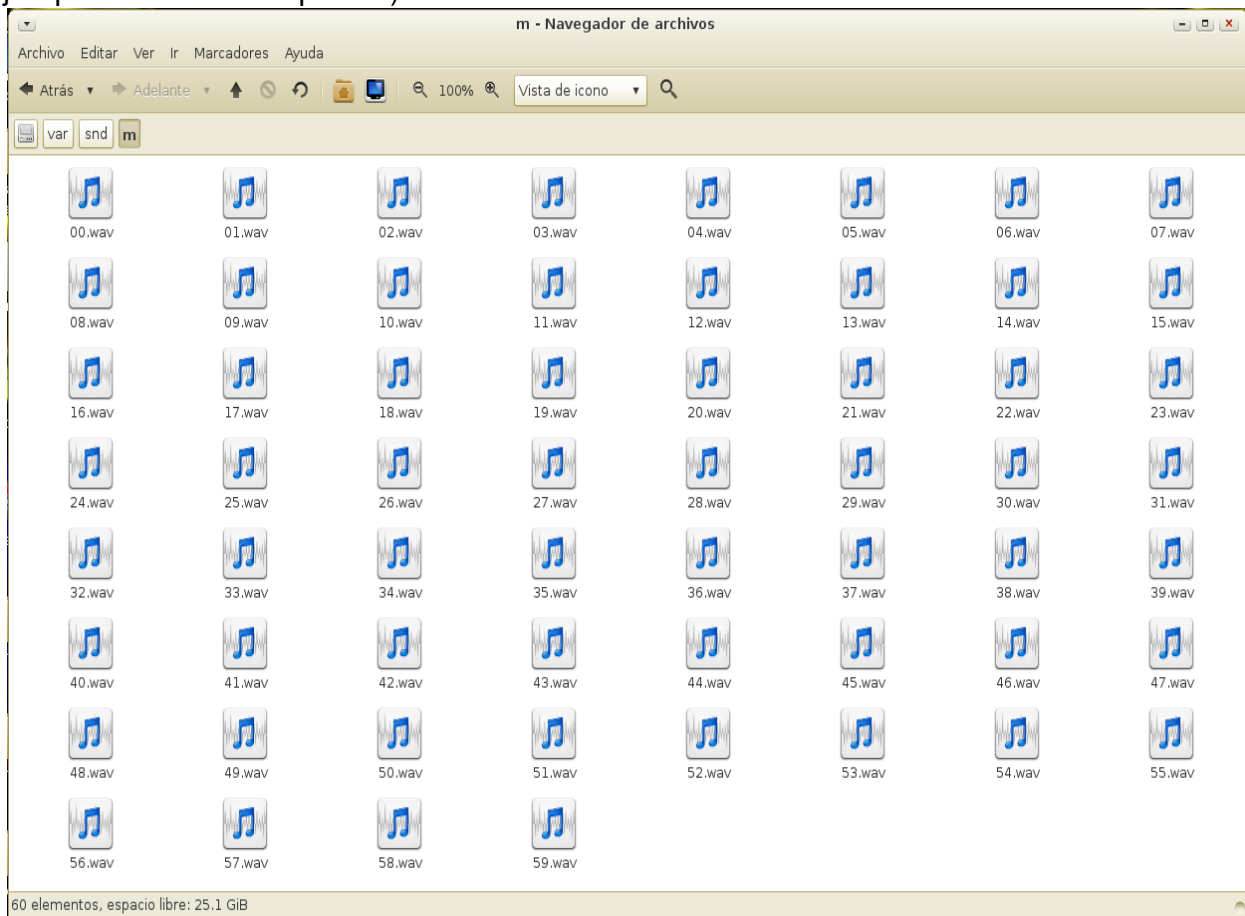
m - Navegador de archivos

Archivo Editar Ver Ir Marcadores Ayuda

Atrás Adelante 100% Vista de icono

var snd m

00.wav 01.wav 02.wav 03.wav 04.wav 05.wav 06.wav 07.wav
08.wav 09.wav 10.wav 11.wav 12.wav 13.wav 14.wav 15.wav
16.wav 17.wav 18.wav 19.wav 20.wav 21.wav 22.wav 23.wav
24.wav 25.wav 26.wav 27.wav 28.wav 29.wav 30.wav 31.wav
32.wav 33.wav 34.wav 35.wav 36.wav 37.wav 38.wav 39.wav
40.wav 41.wav 42.wav 43.wav 44.wav 45.wav 46.wav 47.wav
48.wav 49.wav 50.wav 51.wav 52.wav 53.wav 54.wav 55.wav
56.wav 57.wav 58.wav 59.wav

60 elementos, espacio libre: 25.1 GiB